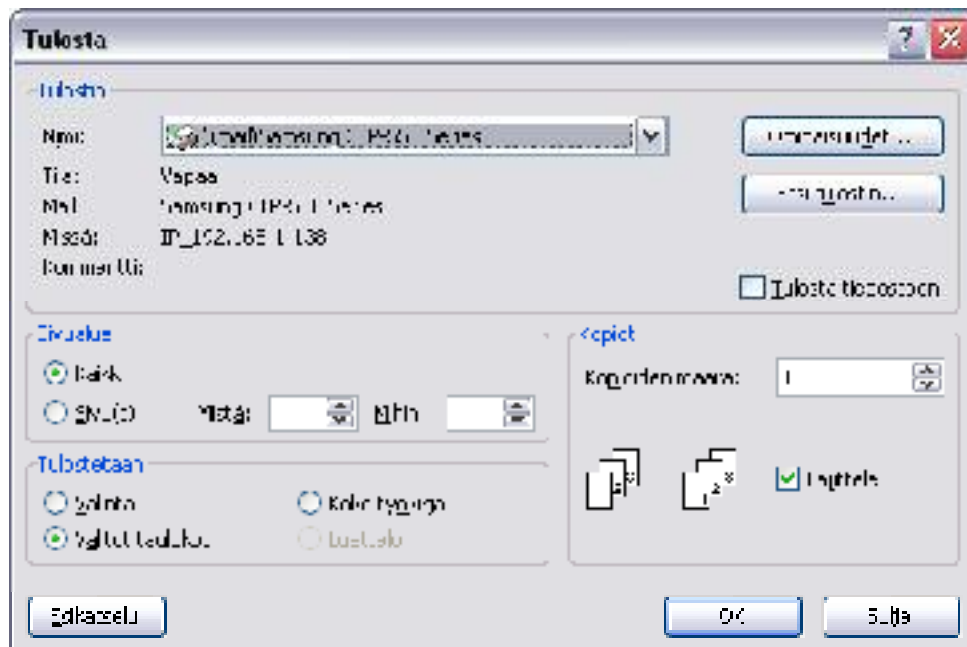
Tulosta

Tulostin

Nimi: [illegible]Samsung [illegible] Series

Ominaisuudet...

Tila: Vapaa

Etsi tulostin...

Malli: Samsung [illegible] Series

Missä: IP_192.168.1.138

Kommentti:

Tulosta tiedostoon

Sivualue

Kaikki

Sivu(t) Mistä: Mihin:

Kopiot

Kopioiden määrä: 1

Lajittele

Tulostetaan

Valinta

Koko työkirja

Valitut taulukot

Luettelo

Esikatselu

OK

Sulje